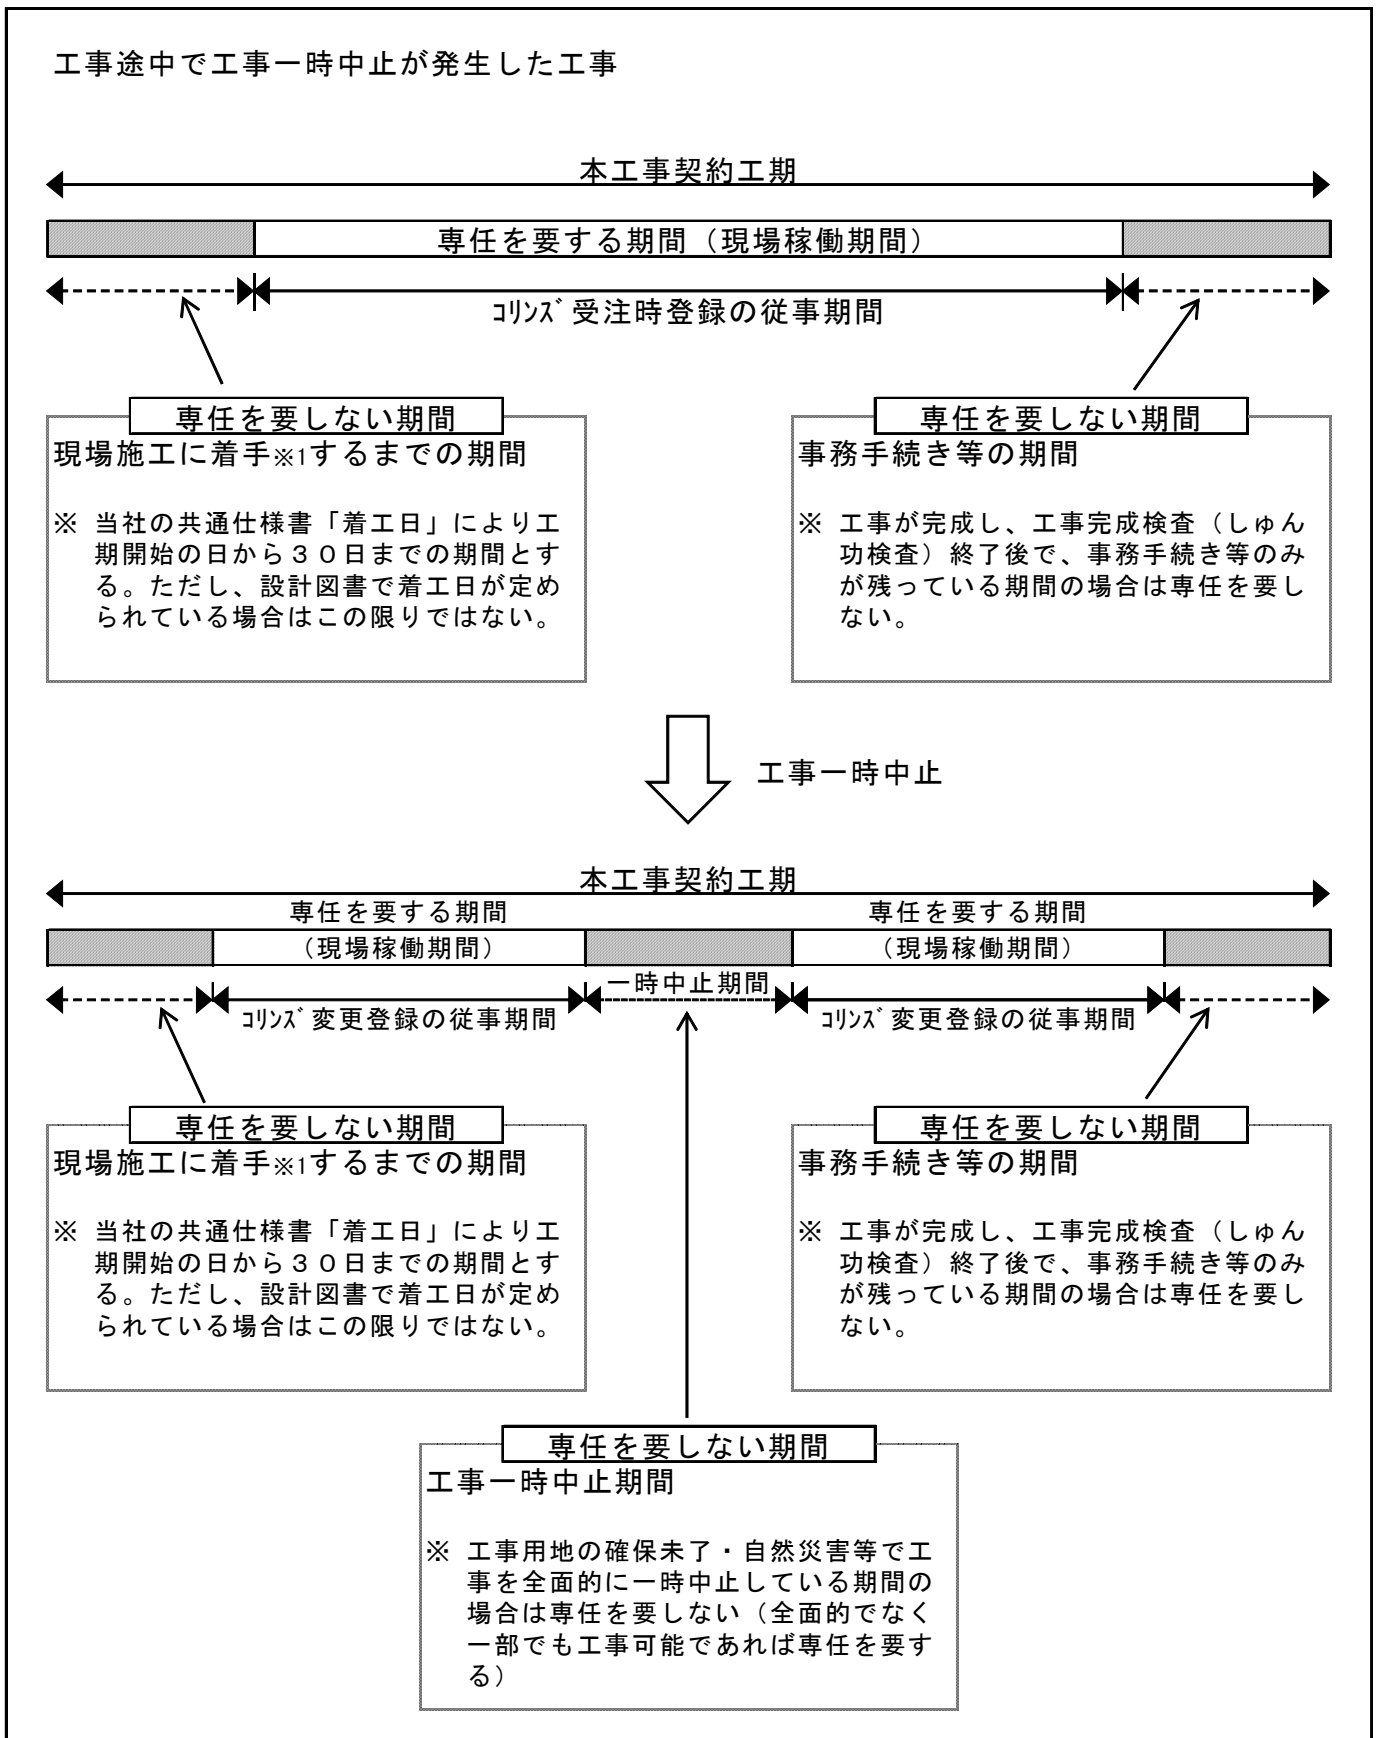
工事途中で工事一時中止が発生した工事

本工事契約工期

専任を要する期間（現場稼働期間）

ｺﾘﾝｽﾞ受注時登録の従事期間

専任を要しない期間
現場施工に着手※1するまでの期間

※ 当社の共通仕様書「着工日」により工期開始の日から３０日までの期間とする。ただし、設計図書で着工日が定められている場合はこの限りではない。

専任を要しない期間
事務手続き等の期間

※ 工事が完成し、工事完成検査（しゅん功検査）終了後で、事務手続き等のみが残っている期間の場合は専任を要しない。

工事一時中止

本工事契約工期

専任を要する期間
（現場稼働期間）

専任を要する期間
（現場稼働期間）

一時中止期間

ｺﾘﾝｽﾞ変更登録の従事期間

ｺﾘﾝｽﾞ変更登録の従事期間

専任を要しない期間
現場施工に着手※1するまでの期間

※ 当社の共通仕様書「着工日」により工期開始の日から３０日までの期間とする。ただし、設計図書で着工日が定められている場合はこの限りではない。

専任を要しない期間
事務手続き等の期間

※ 工事が完成し、工事完成検査（しゅん功検査）終了後で、事務手続き等のみが残っている期間の場合は専任を要しない。

専任を要しない期間
工事一時中止期間

※ 工事用地の確保未了・自然災害等で工事を全面的に一時中止している期間の場合は専任を要しない（全面的でなく一部でも工事可能であれば専任を要する）